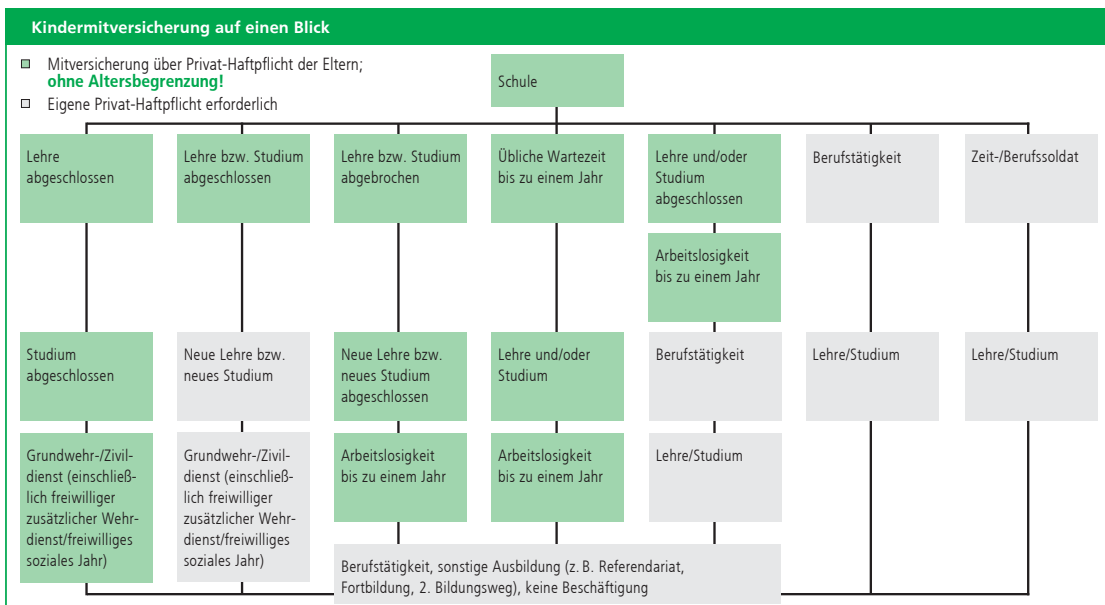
Kindermitversicherung auf einen Blick

Mitversicherung über Privat-Haftpflicht der Eltern; **ohne Altersbegrenzung!**

Eigene Privat-Haftpflicht erforderlich

Schule

Lehre abgeschlossen

Lehre bzw. Studium abgeschlossen

Lehre bzw. Studium abgebrochen

Übliche Wartezeit bis zu einem Jahr

Lehre und/oder Studium abgeschlossen

Berufstätigkeit

Zeit-/Berufssoldat

Arbeitslosigkeit bis zu einem Jahr

Studium abgeschlossen

Neue Lehre bzw. neues Studium

Neue Lehre bzw. neues Studium abgeschlossen

Lehre und/oder Studium

Berufstätigkeit

Lehre/Studium

Lehre/Studium

Grundwehr-/Zivildienst (einschließlich freiwilliger zusätzlicher Wehrdienst/freiwilliges soziales Jahr)

Grundwehr-/Zivildienst (einschließlich freiwilliger zusätzlicher Wehrdienst/freiwilliges soziales Jahr)

Arbeitslosigkeit bis zu einem Jahr

Arbeitslosigkeit bis zu einem Jahr

Lehre/Studium

Berufstätigkeit, sonstige Ausbildung (z. B. Referendariat, Fortbildung, 2. Bildungsweg), keine Beschäftigung